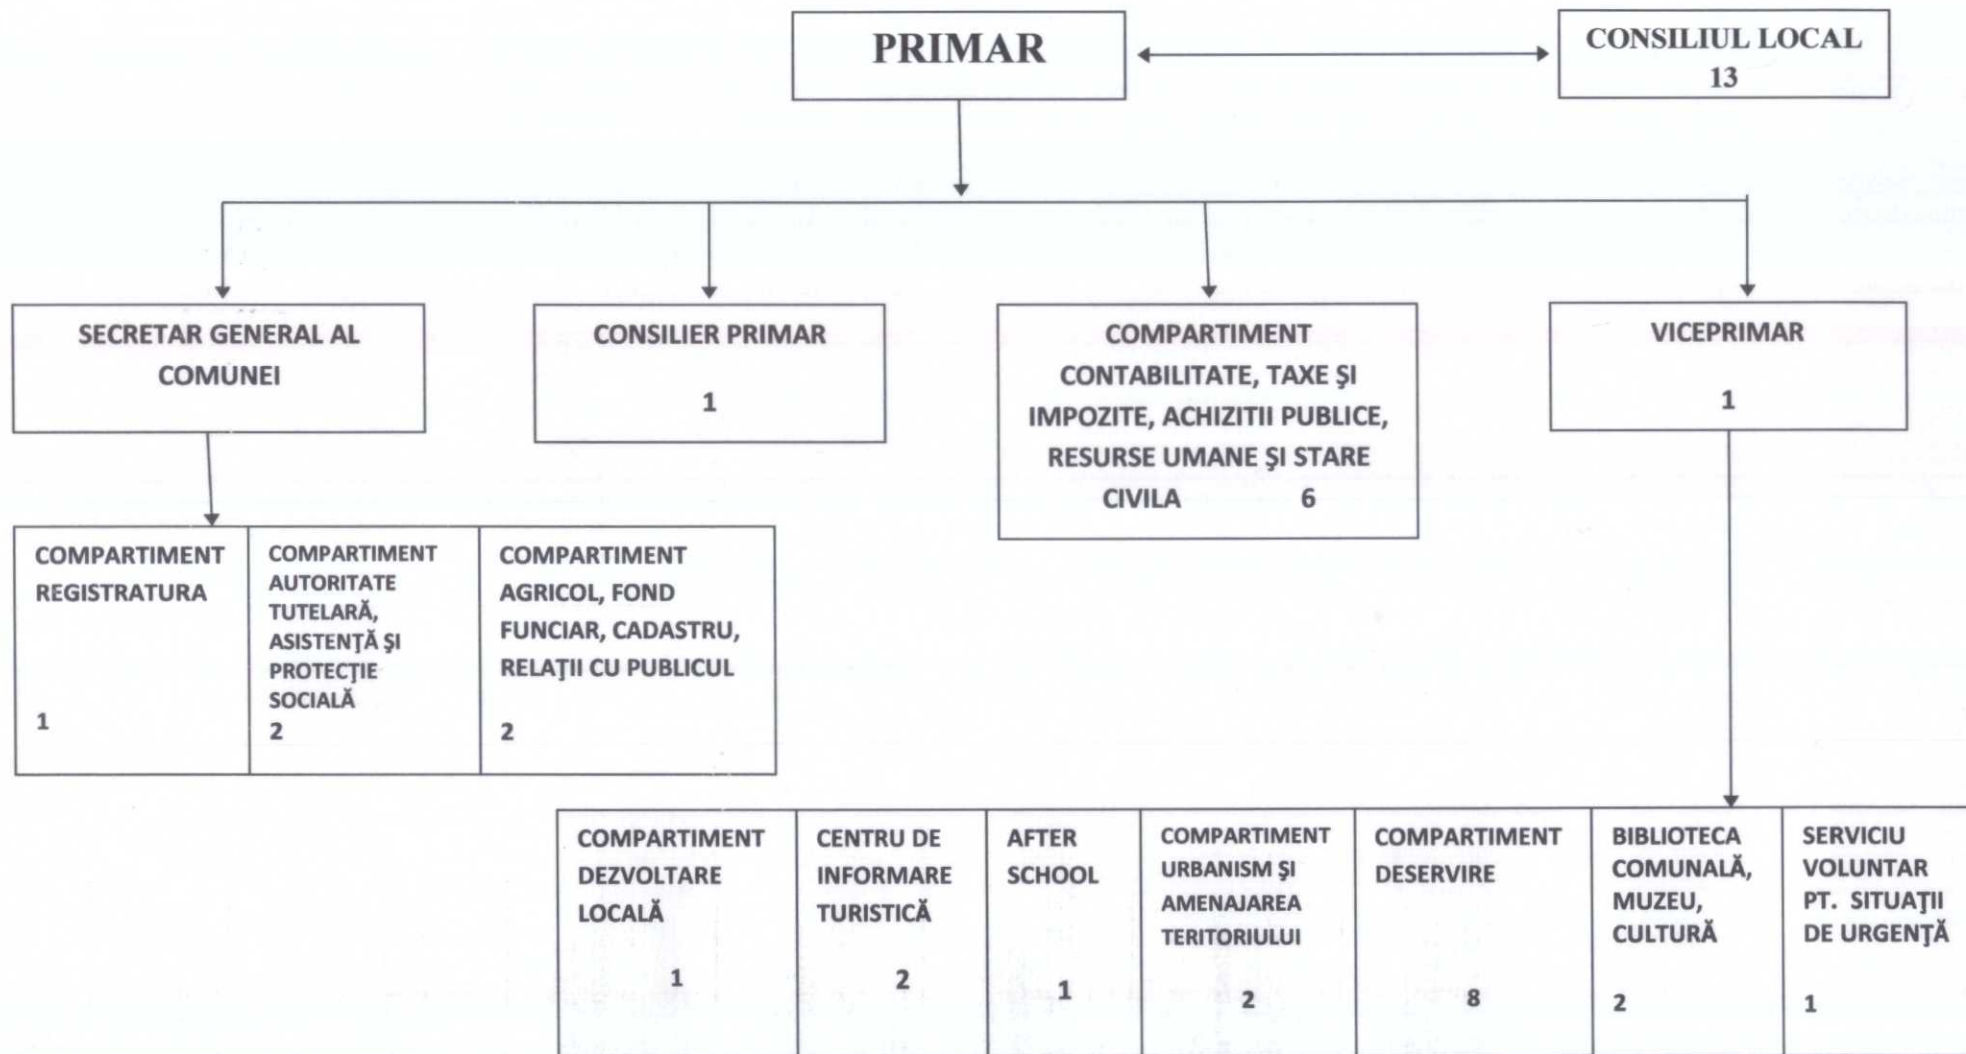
PRIMAR

CONSILIUL LOCAL
13

SECRETAR GENERAL AL COMUNEI

CONSILIER PRIMAR
1

COMPARTIMENT CONTABILITATE, TAXE ŞI IMPOZITE, ACHIZITII PUBLICE, RESURSE UMANE ŞI STARE CIVILA 6

VICEPRIMAR
1

COMPARTIMENT REGISTRATURA
1

COMPARTIMENT AUTORITATE TUTELARĂ, ASISTENŢĂ ŞI PROTECŢIE SOCIALĂ
2

COMPARTIMENT AGRICOL, FOND FUNCIAR, CADASTRU, RELAŢII CU PUBLICUL
2

COMPARTIMENT DEZVOLTARE LOCALĂ
1

CENTRU DE INFORMARE TURISTICĂ
2

AFTER SCHOOL
1

COMPARTIMENT URBANISM ŞI AMENAJAREA TERITORIULUI
2

COMPARTIMENT DESERVIRE
8

BIBLIOTECA COMUNALĂ, MUZEU, CULTURĂ
2

SERVICIU VOLUNTAR PT. SITUAŢII DE URGENŢĂ
1